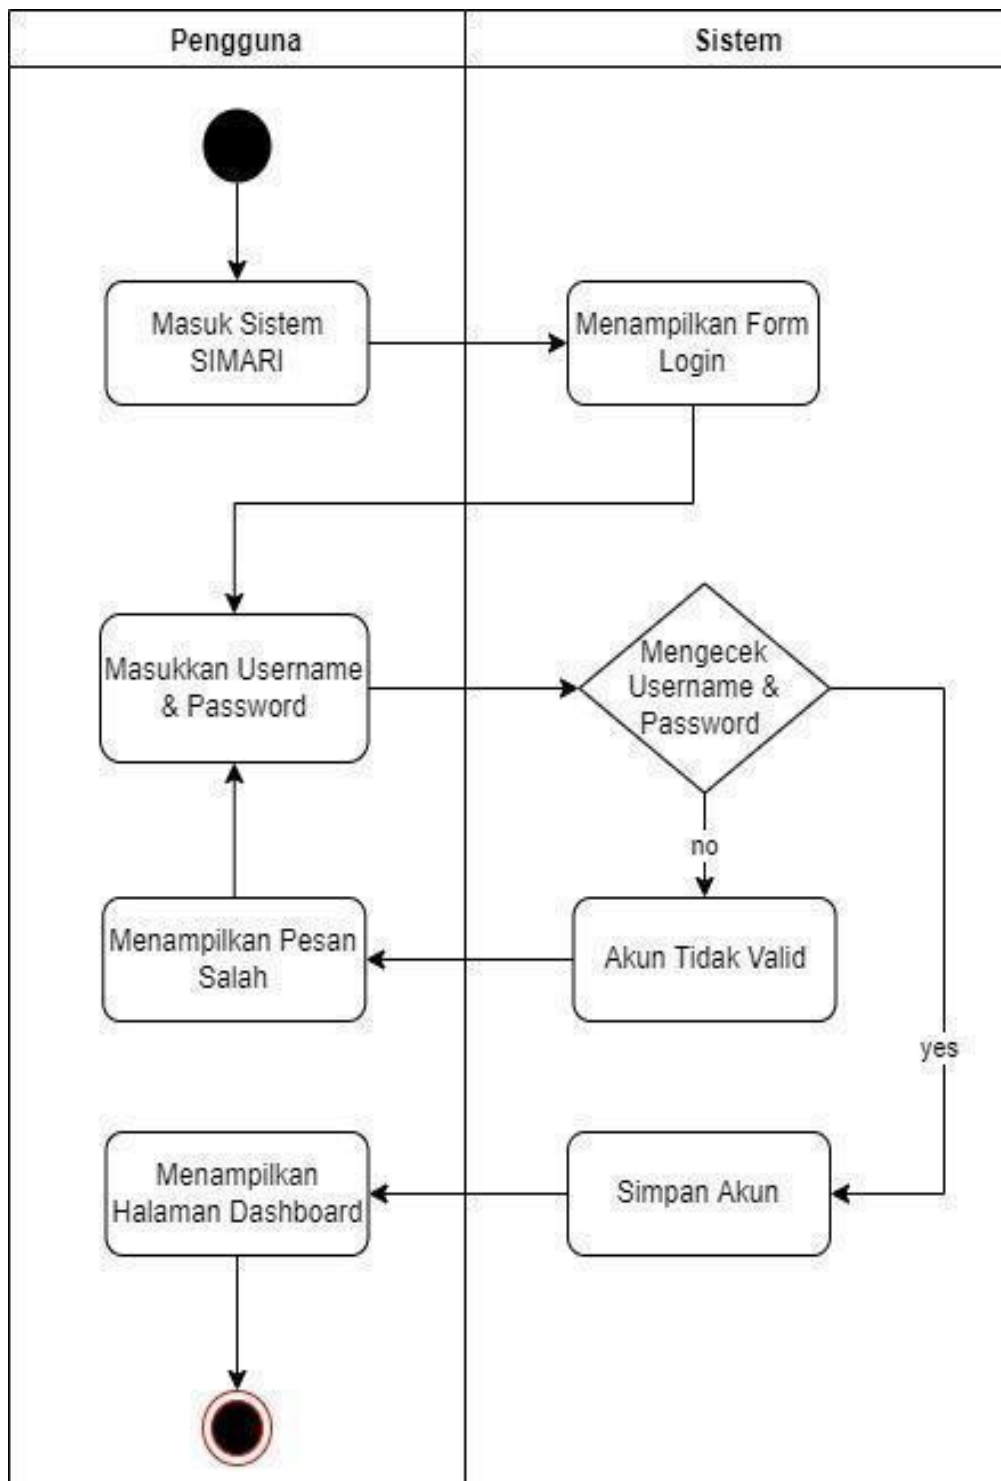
Pengguna

Sistem

Masuk Sistem SIMARI

Menampilkan Form Login

Masukkan Username & Password

Mengecek Username & Password

no

Menampilkan Pesan Salah

Akun Tidak Valid

yes

Menampilkan Halaman Dashboard

Simpan Akun